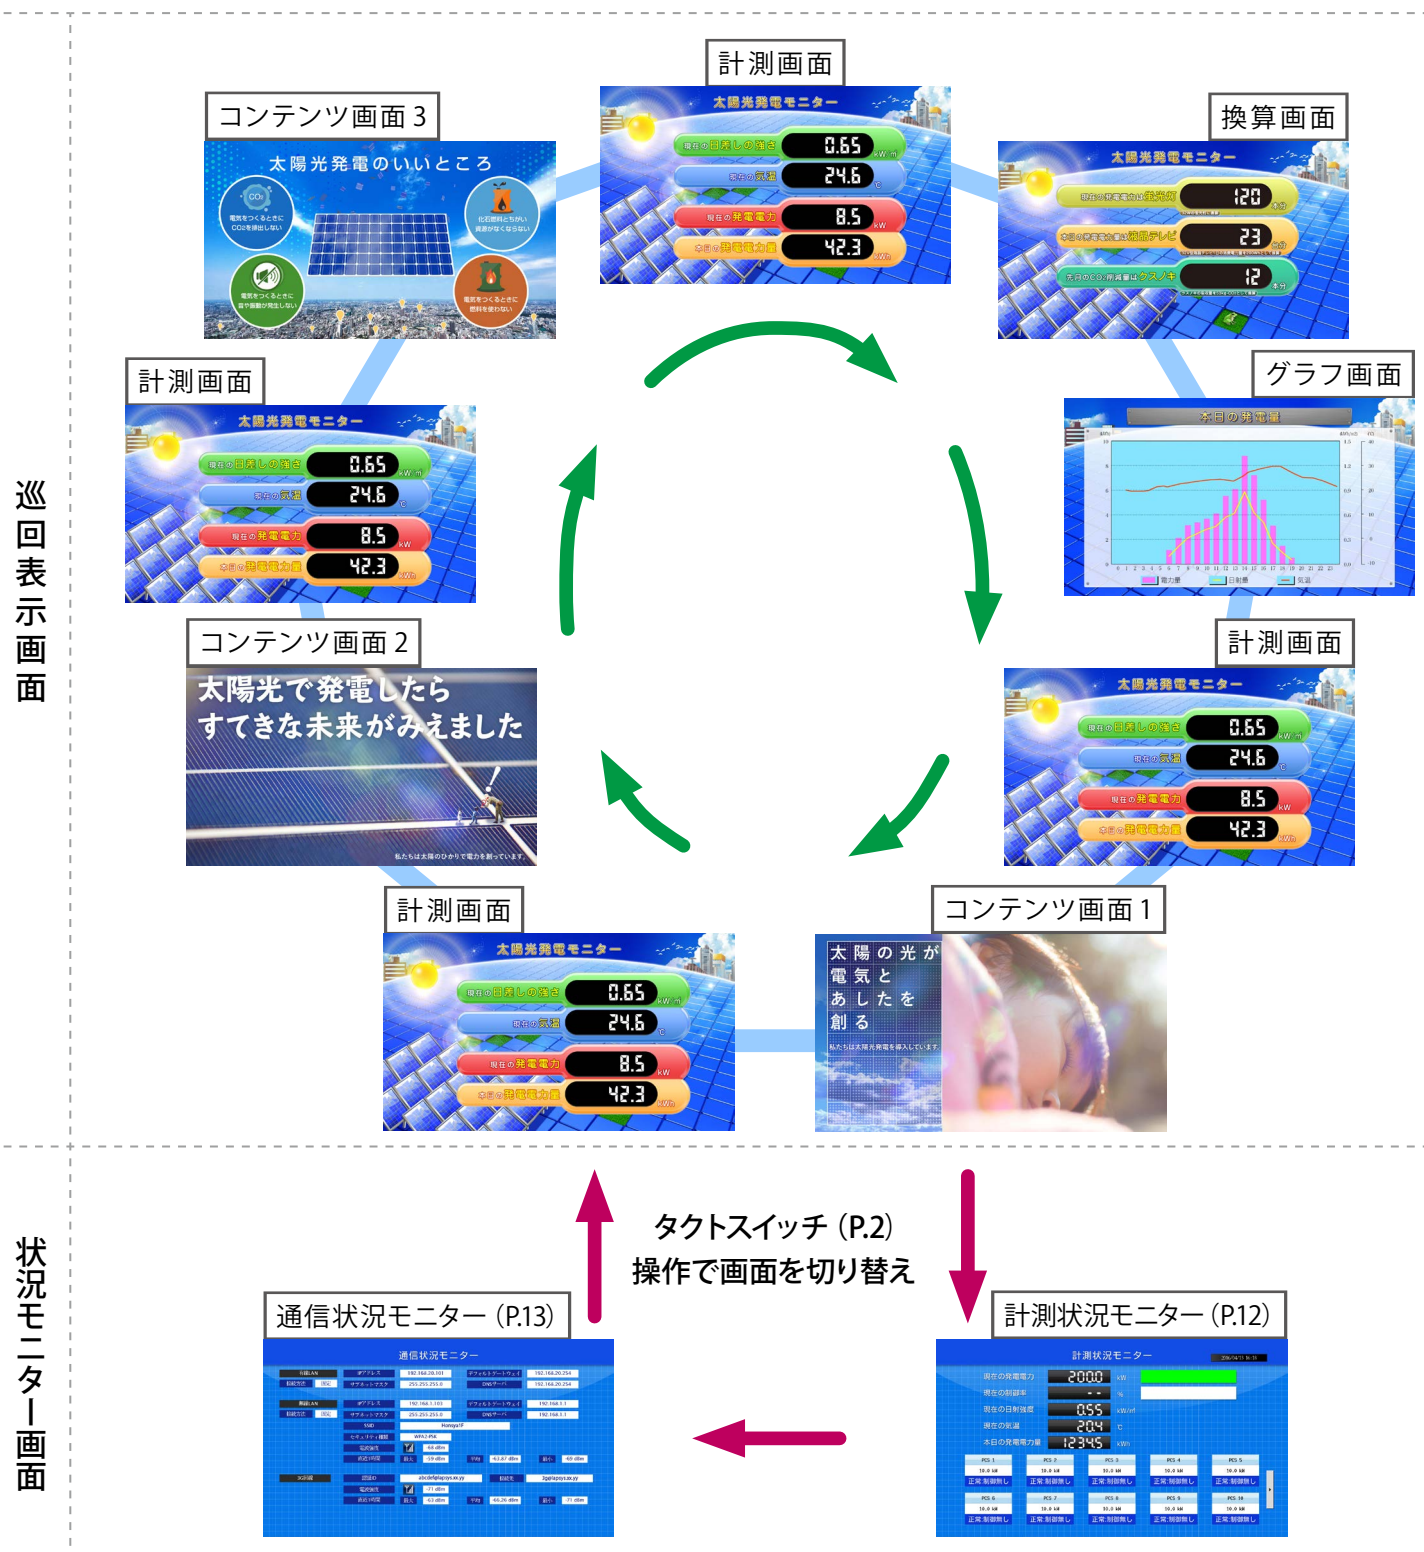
巡回表示画面

計測画面
太陽光発電モニター
現在の日差しの強さ 0.65 kW/m
現在の気温 24.6 ℃
現在の発電電力 8.5 kW
本日の発電電力量 42.3 kWh

コンテンツ画面 3
太陽光発電のいいところ
電気をつくるときにCO₂を排出しない
化石燃料とちがい資源がなくならない
電気をつくるときに音や振動が発生しない
電気をつくるときに燃料を使わない

換算画面
太陽光発電モニター
120
23
12

計測画面
太陽光発電モニター
現在の日差しの強さ 0.65 kW/m
現在の気温 24.6 ℃
現在の発電電力 8.5 kW
本日の発電電力量 42.3 kWh

グラフ画面
本日の発電量

コンテンツ画面 2
太陽光で発電したら
すてきな未来がみえました
私たちは太陽のひかりで電力を創っています。

計測画面
太陽光発電モニター
現在の日差しの強さ 0.65 kW/m
現在の気温 24.6 ℃
現在の発電電力 8.5 kW
本日の発電電力量 42.3 kWh

計測画面
太陽光発電モニター
現在の日差しの強さ 0.65 kW/m
現在の気温 24.6 ℃
現在の発電電力 8.5 kW
本日の発電電力量 42.3 kWh

コンテンツ画面 1
太陽の光が
電気と
あしたを
創る
私たちは太陽光発電を導入しています。

状況モニター画面

タクトスイッチ（P.2）
操作で画面を切り替え

通信状況モニター（P.13）
通信状況モニター

計測状況モニター（P.12）
計測状況モニター
現在の発電電力 2000 kW
現在の日射強度 0.55
現在の気温 20.4 ℃
本日の発電電力量 12345 kWh